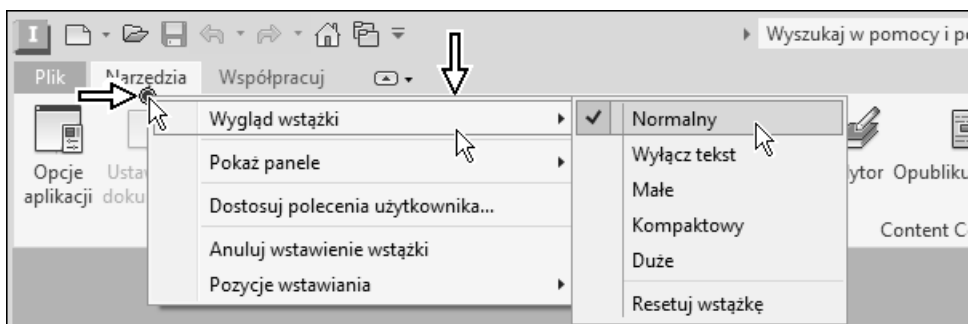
Wyszukaj w pomocy i p

Plik Narzędzia Współpracuj

Opcje aplikacji

Ustaw doku

Wygląd wstążki

Pokaż panele

Dostosuj polecenia użytkownika...

Anuluj wstawienie wstążki

Pozycje wstawiania

✓ Normalny

Wyłącz tekst

Małe

Kompaktowy

Duże

Resetuj wstążkę

ytor Opubliku

Content C